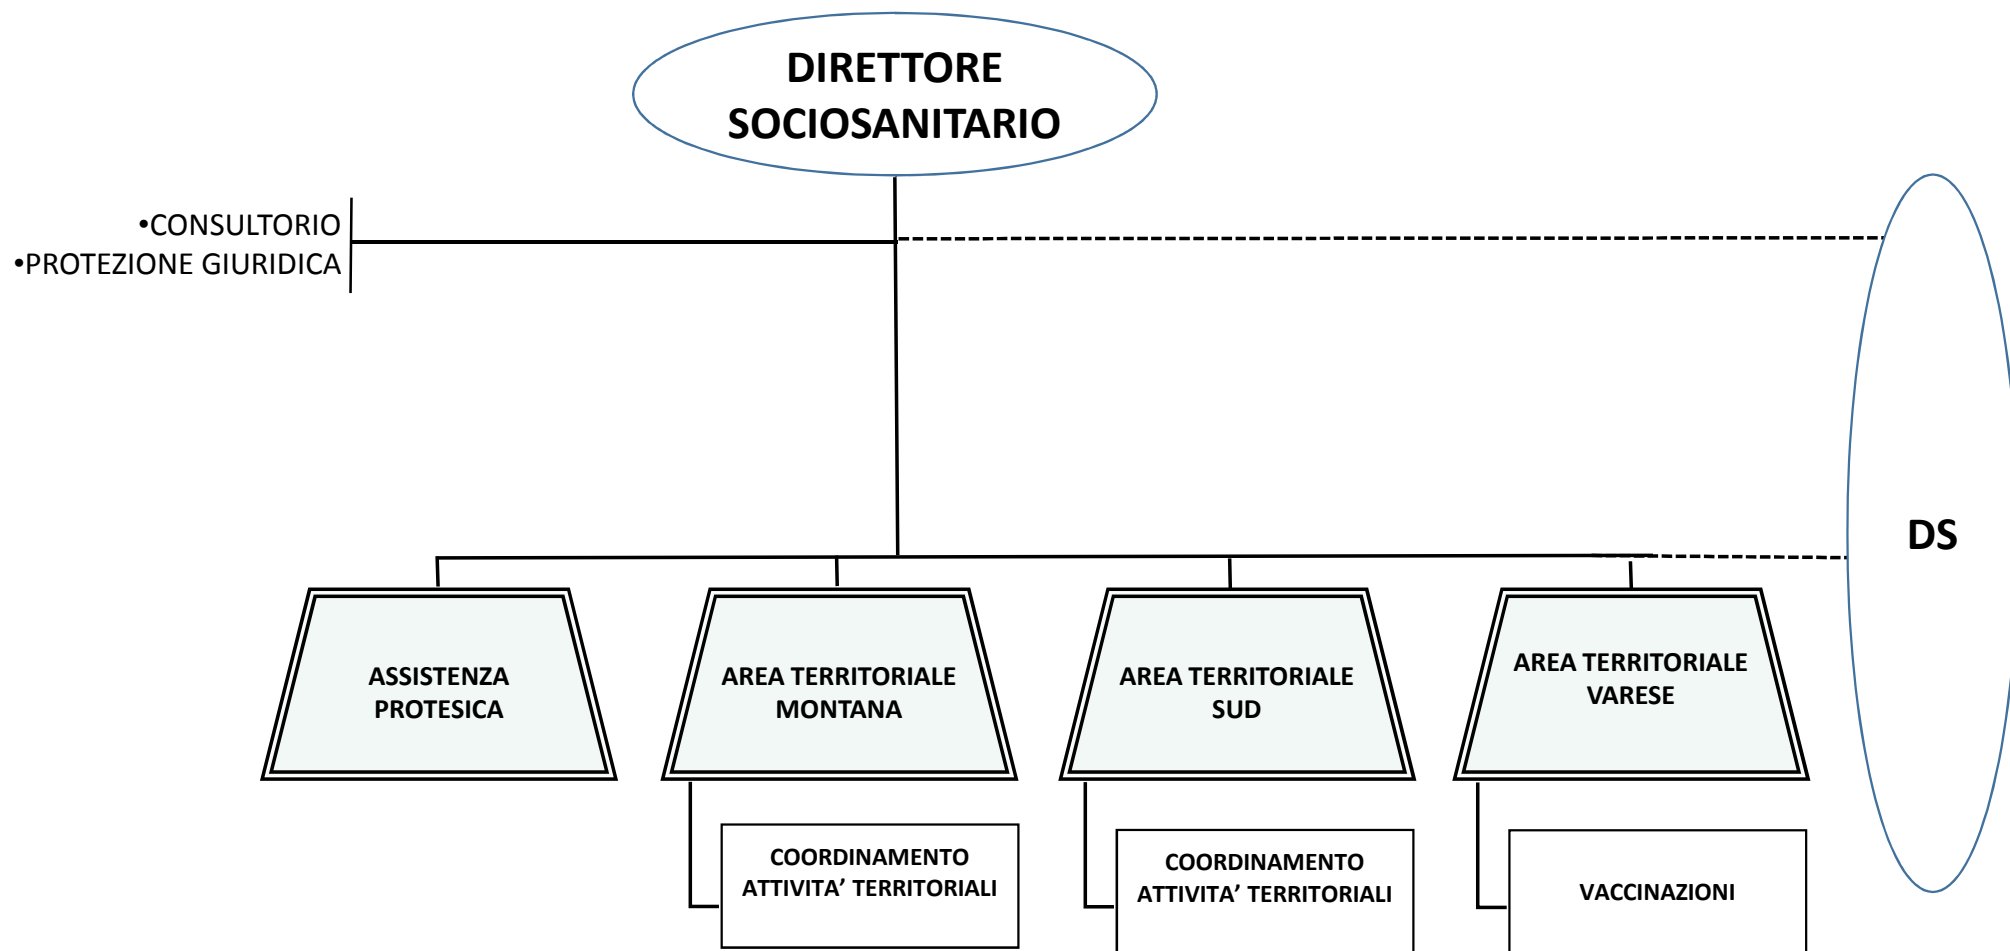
DIRETTORE SOCIOSANITARIO

•CONSULTORIO
•PROTEZIONE GIURIDICA

DS

ASSISTENZA PROTESICA

AREA TERRITORIALE MONTANA

AREA TERRITORIALE SUD

AREA TERRITORIALE VARESE

COORDINAMENTO ATTIVITA' TERRITORIALI

COORDINAMENTO ATTIVITA' TERRITORIALI

VACCINAZIONI